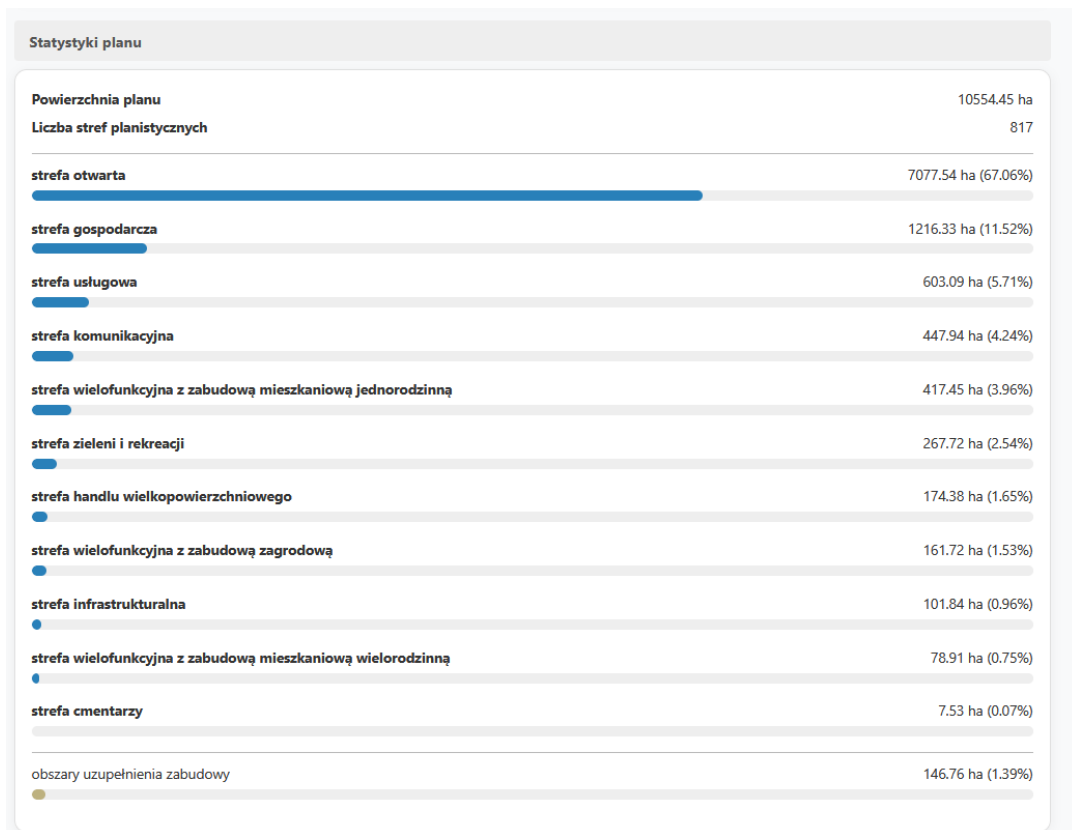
Statystyki planu

Powierzchnia planu 10554.45 ha
Liczba stref planistycznych 817

strefa otwarta 7077.54 ha (67.06%)

strefa gospodarcza 1216.33 ha (11.52%)

strefa usługowa 603.09 ha (5.71%)

strefa komunikacyjna 447.94 ha (4.24%)

strefa wielofunkcyjna z zabudową mieszkaniową jednorodzinną 417.45 ha (3.96%)

strefa zieleni i rekreacji 267.72 ha (2.54%)

strefa handlu wielkopowierzchniowego 174.38 ha (1.65%)

strefa wielofunkcyjna z zabudową zagrodową 161.72 ha (1.53%)

strefa infrastrukturalna 101.84 ha (0.96%)

strefa wielofunkcyjna z zabudową mieszkaniową wielorodzinną 78.91 ha (0.75%)

strefa cmentarzy 7.53 ha (0.07%)

obszary uzupełnienia zabudowy 146.76 ha (1.39%)